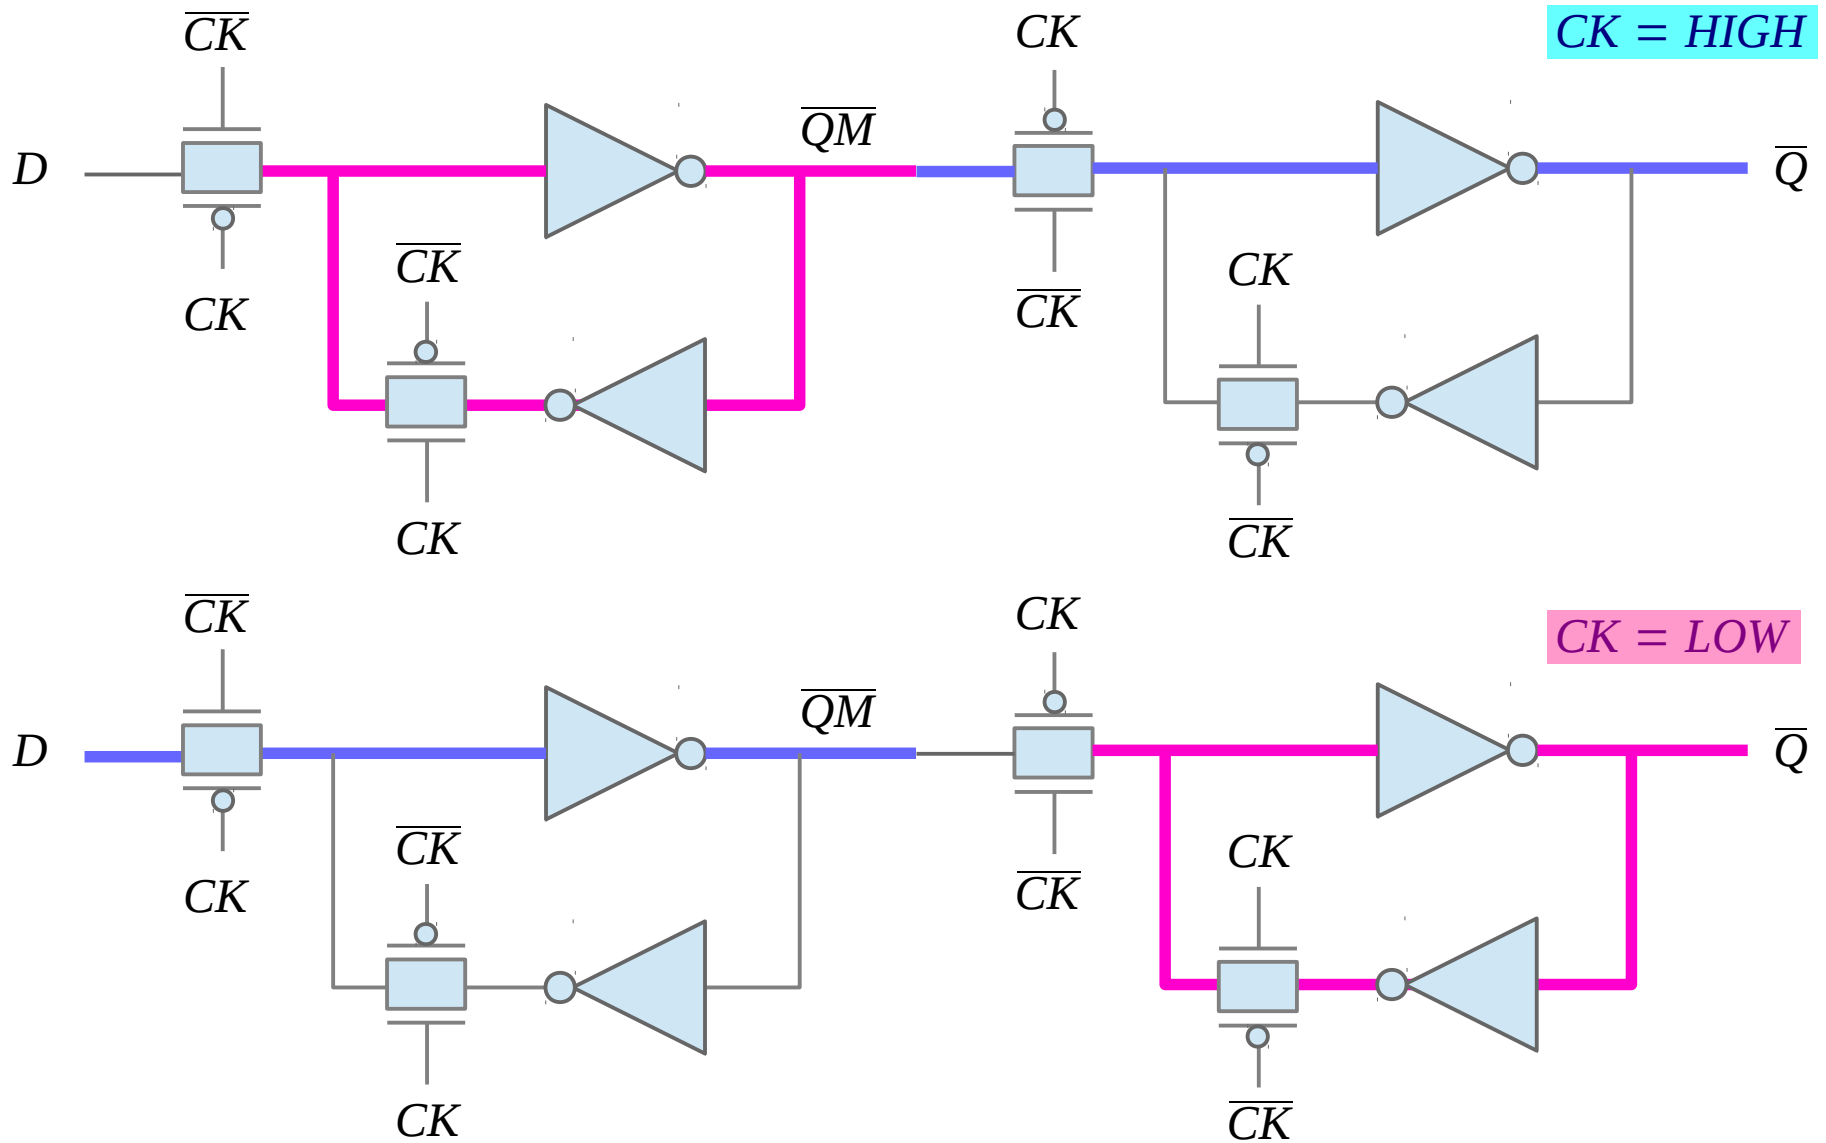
$\overline{CK}$

$CK$

$CK = HIGH$

$D$

$\overline{QM}$

$\overline{Q}$

$CK$

$\overline{CK}$

$\overline{CK}$

$CK$

$CK$

$\overline{CK}$

$\overline{CK}$

$CK$

$CK = LOW$

$D$

$\overline{QM}$

$\overline{Q}$

$CK$

$\overline{CK}$

$\overline{CK}$

$CK$

$CK$

$\overline{CK}$